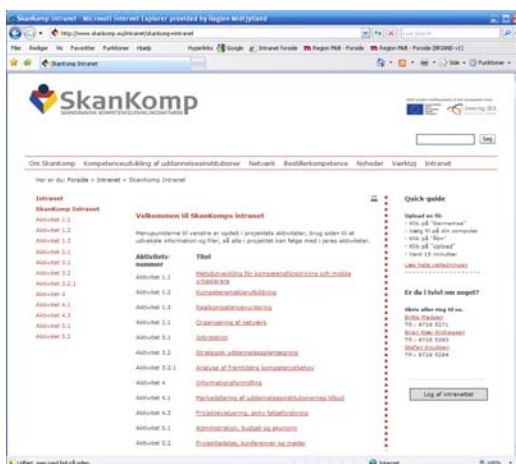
SkanKomp Intranet - Microsoft Internet Explorer provided by Region Midtjylland

http://www.skankomp.eu/intranet/skankomp+intranet

Live Search

Filer Rediger Vis Favoritter Funktioner Hjælp

Hyperlinks Google Intranet forside Region Midt - Forside Region Midt - Forside (BRAND v1)

SkanKomp Intranet

Side Funktioner

SkanKomp

SKANDINAVISK KOMPETENCEUDVIKLINGSCENTER

Interreg IIIA

Søg

Om SkanKomp Kompetenceudvikling af uddannelsesinstitutioner Netværk Bestillerkompetence Nyheder Værktøj Intranet

Her er du: Forside » Intranet » SkanKomp Intranet

Intranet
SkanKomp Intranet
Aktivitet 1.1
Aktivitet 1.2
Aktivitet 1.3
Aktivitet 2.1
Aktivitet 3.1
Aktivitet 3.2
Aktivitet 3.2.1
Aktivitet 4
Aktivitet 4.1
Aktivitet 4.3
Aktivitet 5.1
Aktivitet 5.2

Velkommen til SkanKomps intranet

Menupunkterne til venstre er opdelt i projektets aktiviteter, brug siden til at udveksle information og filer, så alle i projektet kan følge med i jeres aktiviteter.

| Aktivitetsnummer | Titel |
|---|---|
| Aktivitet 1.1 | Metodeudvikling for kompetenceafklarings og mobile vrksøtere |
| Aktivitet 1.2 | Kompetenceafklaringsforløb |
| Aktivitet 1.3 | Realkompetencevurdering |
| Aktivitet 2.1 | Organisering af netværk |
| Aktivitet 3.1 | Jobrotation |
| Aktivitet 3.2 | Strategisk uddannelsesplanlægning |
| Aktivitet 3.2.1 | Analyse af fremtidens kompetencebehov |
| Aktivitet 4 | Informationsformidling |
| Aktivitet 4.1 | Markedsføring af uddannelsesinstitutionernes tilbud |
| Aktivitet 4.3 | Projektevaluering, samt følgeforskning |
| Aktivitet 5.1 | Administration, budget og økonomi |
| Aktivitet 5.2 | Projektledelse, konferencer og møder |

Quick-guide

Upload en fil:
- Klik på "Værnemas"
- Vælg fil på din computer
- Klik på "Åbn"
- Klik på "Upload"
- Vent 15 minutter

Læs hele vejledningen

Er du i tvivl om noget?

Skriv eller ring til os.
Britta Madsen
Tlf.: 8720 5271
Brian Klaw Andreasen
Tlf.: 8720 5093
Stefan Knudsen
Tlf.: 8720 5284

Log af intranettet

Udført, men med fejl på siden.

Internet

100%